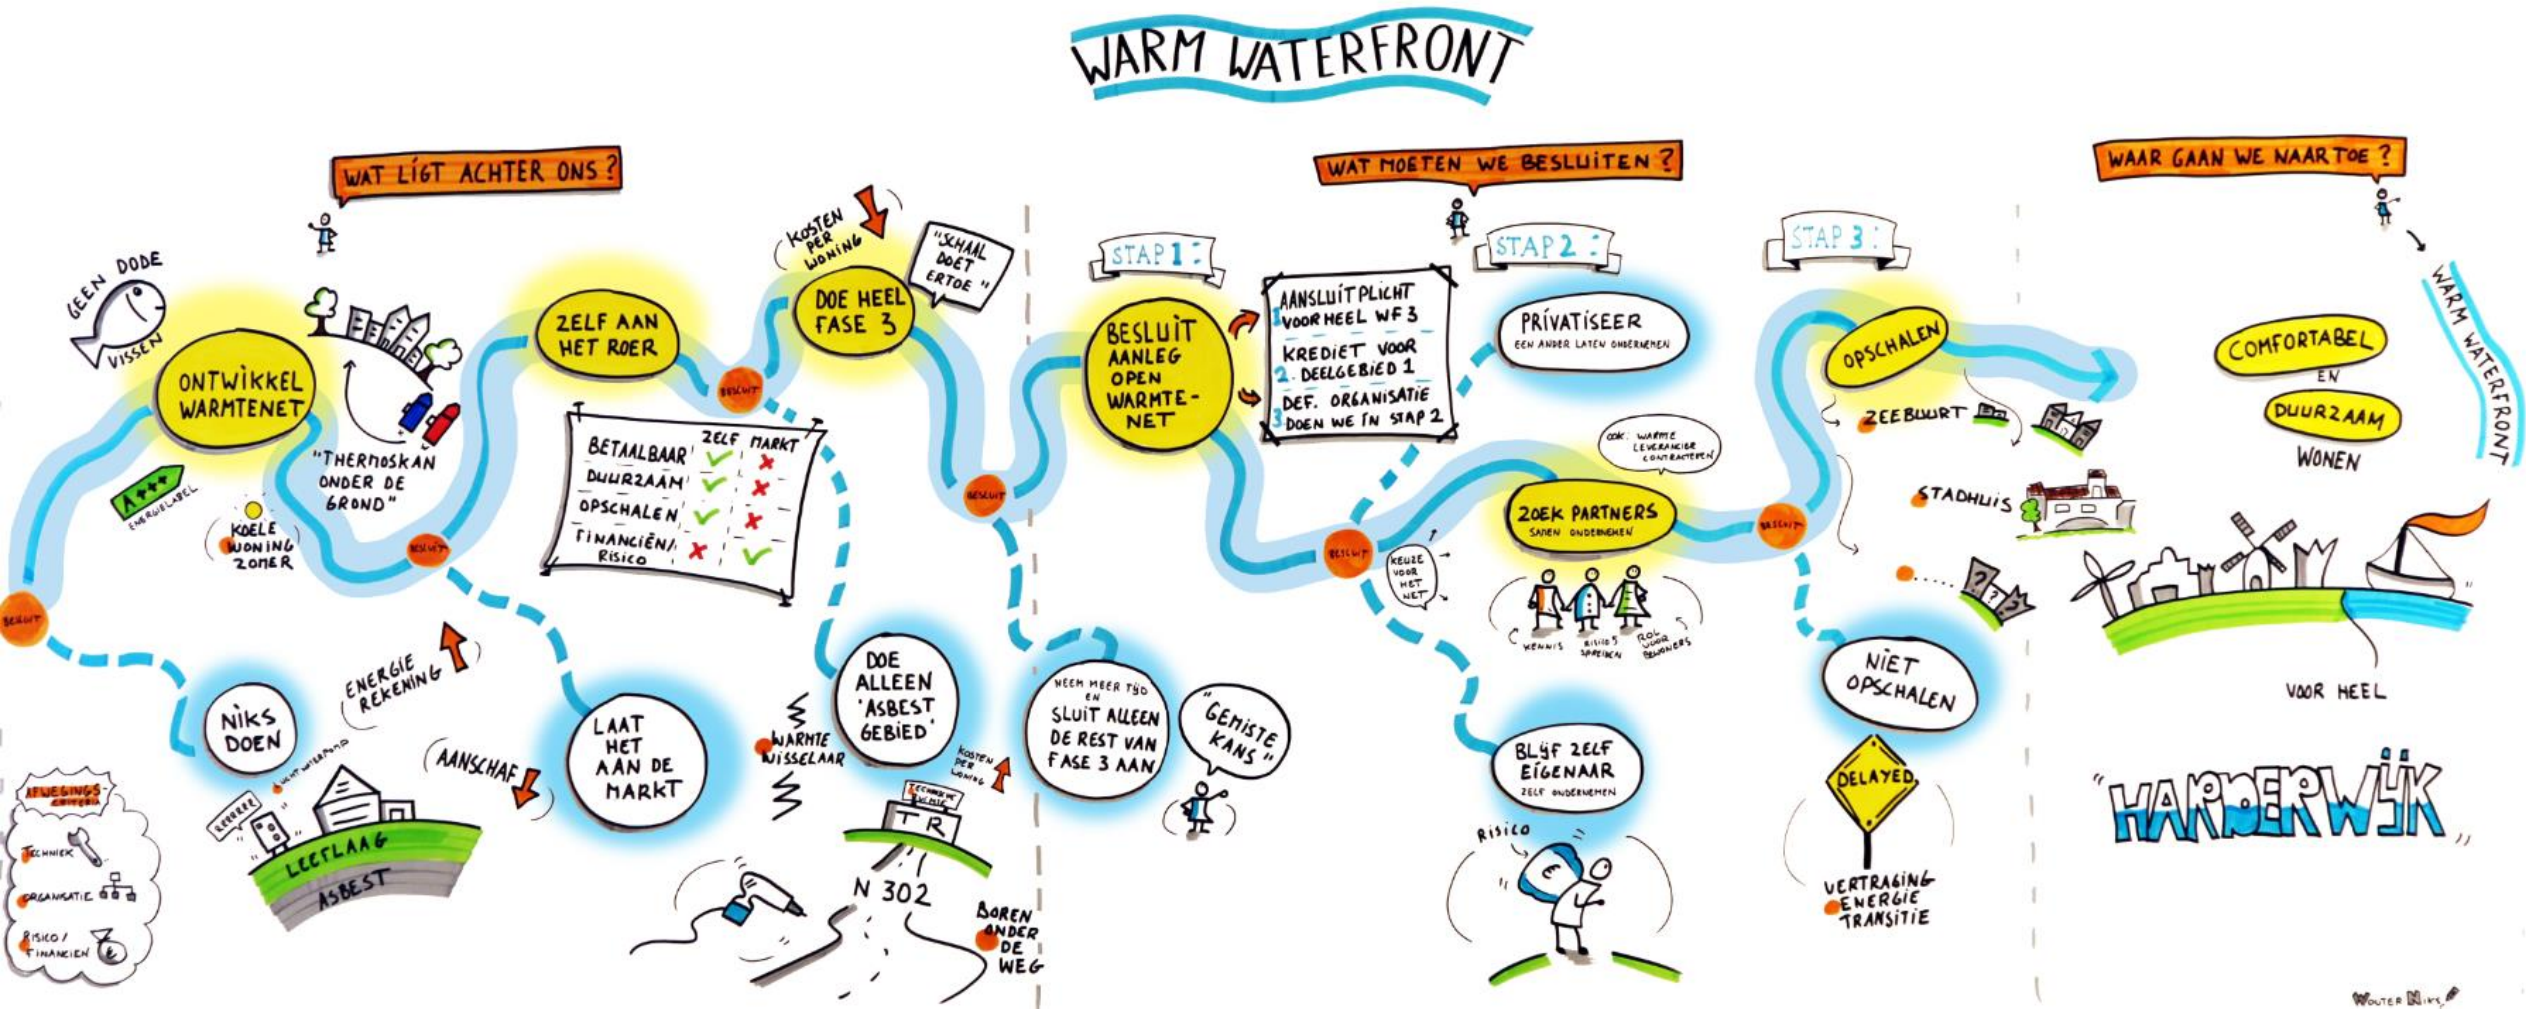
WARM WATERFRONT

WAT LIGT ACHTER ONS ?

GEEN DODE VISSEN

ONTWIKKEL WARMTENET

"THERMOSKAN ONDER DE GROND"

A+++ ENERGIELABEL

KOELE WONING ZOMER

BESLUIT

ZELF AAN HET ROER

KOSTEN PER WONING

DOE HEEL FASE 3

"SCHAAL DOET ERTOE"

BESLUIT

| | ZELF | MARKT |
|---|---|---|
| BETAALBAAR | ✓ | ✗ |
| DUURZAAM | ✓ | ✗ |
| OPSCHALEN | ✓ | ✗ |
| FINANCIËN/RISICO | ✗ | ✓ |

BESLUIT

BESLUIT

NIKS DOEN

ENERGIE REKENING

AANSCHAF

LICHT WATERPOMP

LEEFLAAG

ASBEST

AFWEGINGS-CRITERIA

TECHNIEK

ORGANISATIE

RISICO / FINANCIEN

LAAT HET AAN DE MARKT

WARMTE WISSELAAR

DOE ALLEEN 'ASBEST GEBIED'

KOSTEN PER WONING

TR

N 302

BOREN ONDER DE WEG

WAT MOETEN WE BESLUITEN ?

STAP 1 :

BESLUIT AANLEG OPEN WARMTE-NET

1 AANSLUITPLICHT VOOR HEEL WF 3
2 KREDIET VOOR DEELGEBIED 1
3 DEF. ORGANISATIE DOEN WE IN STAP 2

NEEM MEER TIJD EN SLUIT ALLEEN DE REST VAN FASE 3 AAN

"GEMISTE KANS"

STAP 2 :

PRIVATISEER
EEN ANDER LATEN ONDERNEMEN

OOK: WARMTE LEVERANCIER CONTRACTEREN

ZOEK PARTNERS
SAMEN ONDERNEMEN

BESLUIT

KEUZE VOOR HET NET

KENNIS

RISICO'S SPREIDEN

ROL VOOR BEWONERS

BLIJF ZELF EIGENAAR
ZELF ONDERNEMEN

RISICO

STAP 3 :

OPSCHALEN

BESLUIT

ZEEBUURT

STADHUIS

NIET OPSCHALEN

DELAYED

VERTRAGING ENERGIE TRANSITIE

WAAR GAAN WE NAARTOE ?

WARM WATERFRONT

COMFORTABEL EN DUURZAAM WONEN

VOOR HEEL

"HARDERWIJK"

WOUTER NIKS